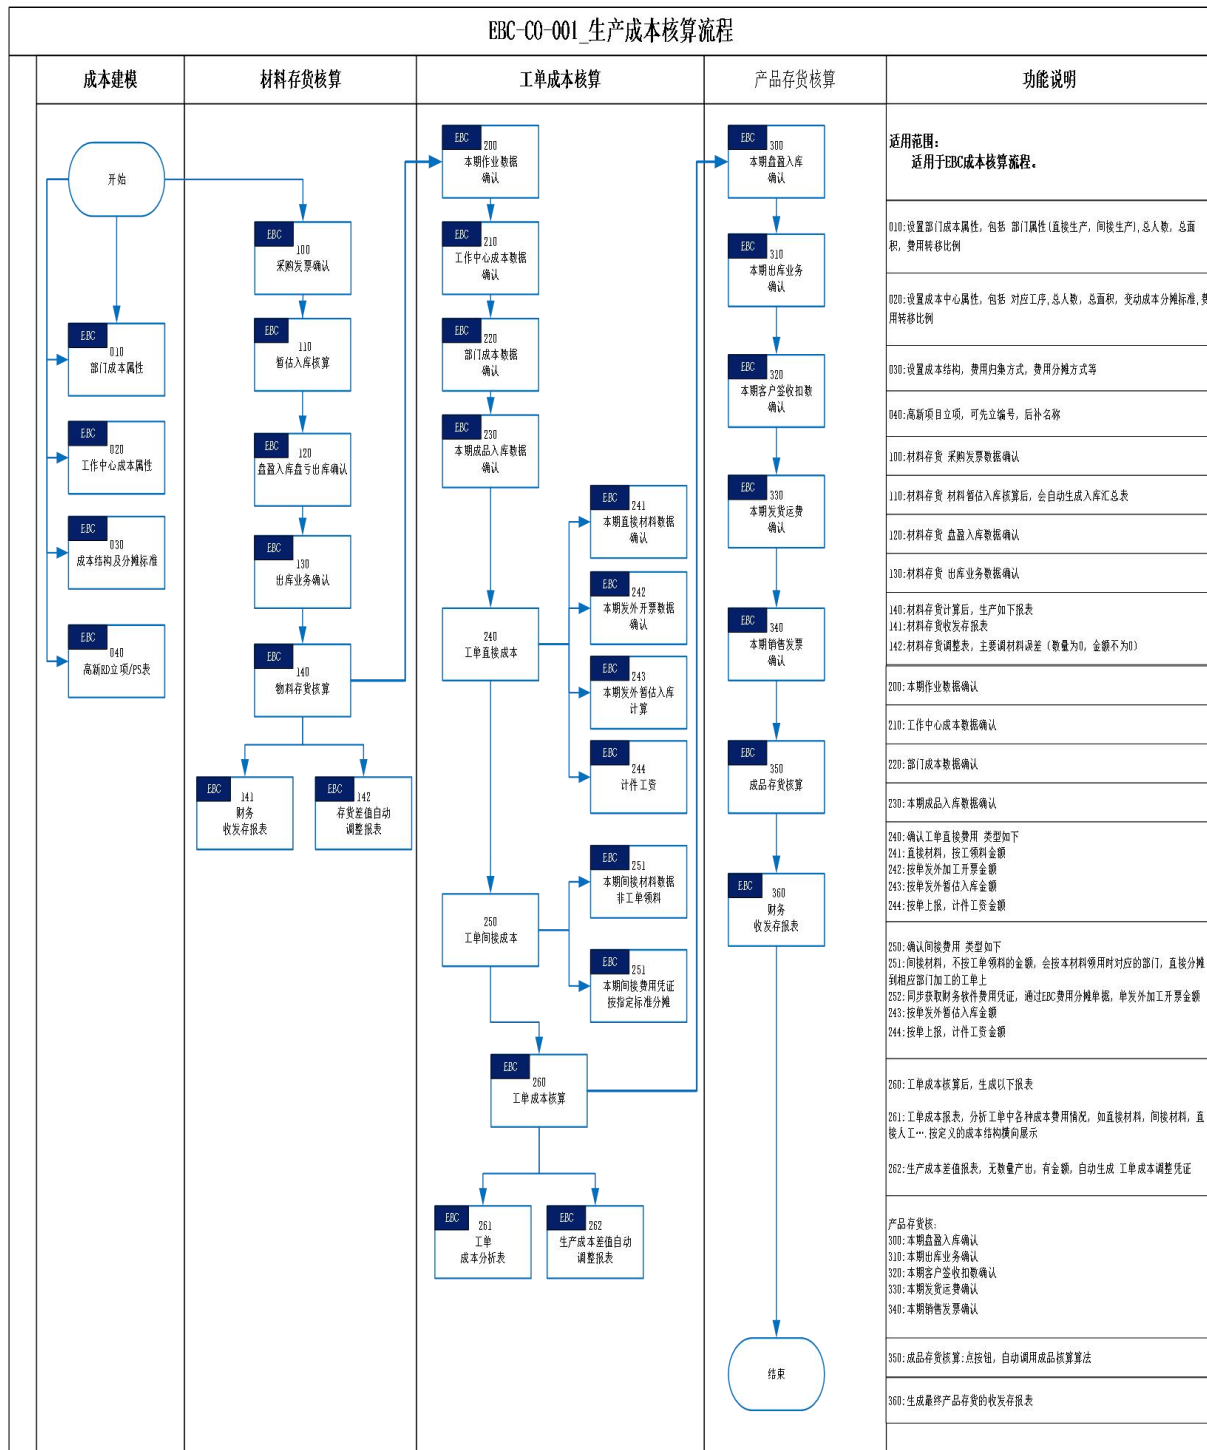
EBC-CO-001_生产成本核算流程

成本建模

材料存货核算

工单成本核算

产品存货核算

功能说明

开始

EBC 010 部门成本属性

EBC 020 工作中心成本属性

EBC 030 成本结构及分摊标准

EBC 040 高新RD立项/PS表

EBC 100 采购发票确认

EBC 110 暂估入库核算

EBC 120 盘盈入库盘亏出库确认

EBC 130 出库业务确认

EBC 140 物料存货核算

EBC 141 财务 收发存报表

EBC 142 存货差值自动调整报表

EBC 200 本期作业数据确认

EBC 210 工作中心成本数据确认

EBC 220 部门成本数据确认

EBC 230 本期成品入库数据确认

240 工单直接成本

EBC 241 本期直接材料数据确认

EBC 242 本期发外开票数据确认

EBC 243 本期发外暂估入库计算

EBC 244 计件工资

250 工单间接成本

EBC 251 本期间接材料数据 非工单领料

EBC 251 本期间接费用凭证 按指定标准分摊

EBC 260 工单成本核算

EBC 261 工单 成本分析表

EBC 262 生产成本差值自动调整报表

EBC 300 本期盘盈入库确认

EBC 310 本期出库业务确认

EBC 320 本期客户签收扣数确认

EBC 330 本期发货运费确认

EBC 340 本期销售发票确认

EBC 350 成品存货核算

EBC 360 财务 收发存报表

结束

适用范围：
适用于EBC成本核算流程。

010:设置部门成本属性，包括 部门属性（直接生产，间接生产），总人数，总面积，费用转移比例

020:设置成本中心属性，包括 对应工序，总人数，总面积，变动成本分摊标准，费用转移比例

030:设置成本结构，费用归集方式，费用分摊方式等

040:高新项目立项，可先立编号，后补名称

100:材料存货 采购发票数据确认

110:材料存货 材料暂估入库核算后，会自动生成入库汇总表

120:材料存货 盘盈入库数据确认

130:材料存货 出库业务数据确认

140:材料存货计算后，生产如下报表
141:材料存货收发存报表
142:材料存货调整表，主要调材料误差（数量为0，金额不为0）

200:本期作业数据确认

210:工作中心成本数据确认

220:部门成本数据确认

230:本期成品入库数据确认

240:确认工单直接费用 类型如下
241:直接材料，按工领料金额
242:按单发外加工开票金额
243:按单发外暂估入库金额
244:按单上报，计件工资金额

250:确认间接费用 类型如下
251:间接材料，不按工单领料的金额，会按本材料领用时对应的部门，直接分摊到相应部门加工的工单上
252:同步获取财务软件费用凭证，通过EBC费用分摊单据，单发外加工开票金额
243:按单发外暂估入库金额
244:按单上报，计件工资金额

260:工单成本核算后，生成以下报表

261:工单成本报表，分析工单中各种成本费用情况，如直接材料，间接材料，直接人工….按定义的成本结构横向展示

262:生产成本差值报表，无数量产出，有金额，自动生成 工单成本调整凭证

产品存货核：
300:本期盘盈入库确认
310:本期出库业务确认
320:本期客户签收扣数确认
330:本期发货运费确认
340:本期销售发票确认

350:成品存货核算：点按钮，自动调用成品核算算法

360:生成最终产品存货的收发存报表